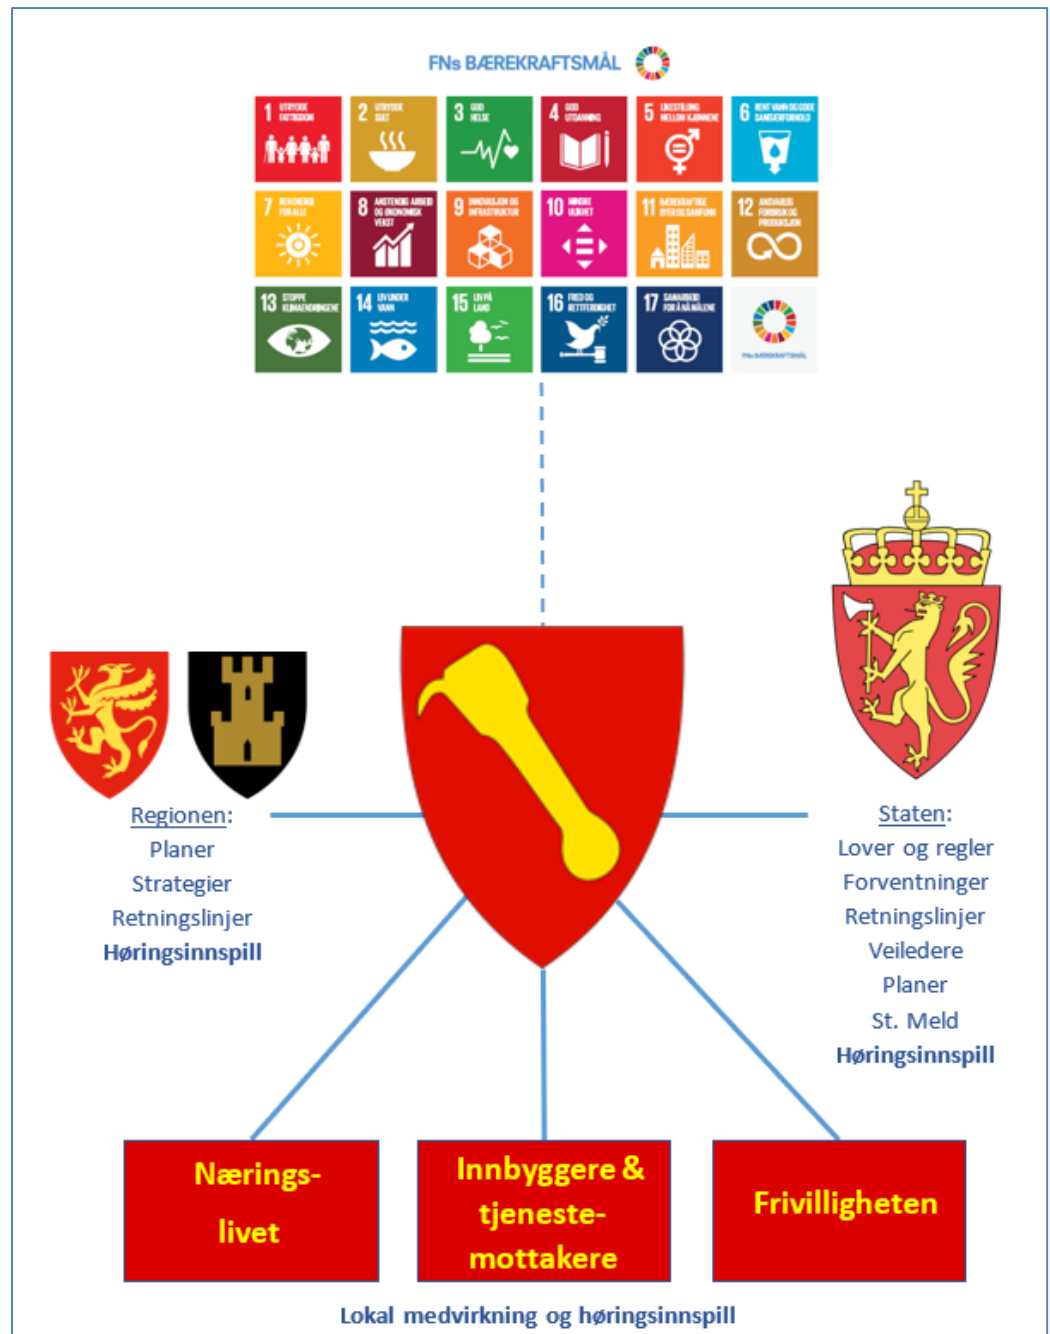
FNs BÆREKRAFTSMÅL

1 UTRYDDE FATTIGDOM
2 UTRYDDE SULT
3 GOD HELSE
4 GOD UTDANNING
5 LIKESTILLING MELLOM KJØNNENE
6 RENT VANN OG GODE SANITÆRFORHOLD
7 REN ENERGI FOR ALLE
8 ANSTENDIG ARBEID OG ØKONOMISK VEKST
9 INNOVASJON OG INFRASTRUKTUR
10 MINDRE ULIKHET
11 BÆREKRAFTIGE BYER OG SAMFUNN
12 ANSVARLIG FORBRUK OG PRODUKSJON
13 STOPPE KLIMAENDRINGENE
14 LIVET UNDER VANN
15 LIVET PÅ LAND
16 FRED OG RETTFERDIGHET
17 SAMARBEID FOR Å NÅ MÅLENE
FNs BÆREKRAFTSMÅL

Regionen:
Planer
Strategier
Retningslinjer
Høringsinnspill

Staten:
Lover og regler
Forventninger
Retningslinjer
Veiledere
Planer
St. Meld
Høringsinnspill

Nærings-livet

Innbyggere & tjeneste-mottakere

Frivilligheten

Lokal medvirkning og høringsinnspill